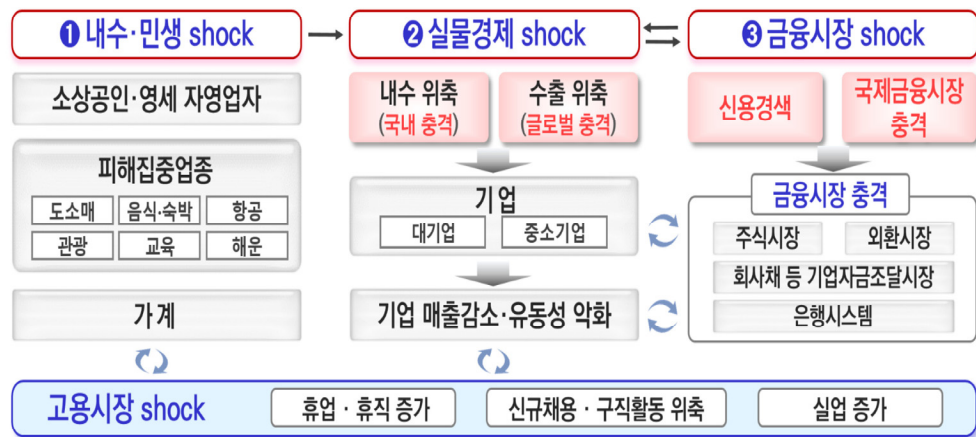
❶ 내수·민생 shock

소상공인·영세 자영업자

피해집중업종

| 도소매 | 음식·숙박 | 항공 |
|---|---|---|
| 관광 | 교육 | 해운 |

가계

❷ 실물경제 shock

내수 위축 (국내 충격)

수출 위축 (글로벌 충격)

기업

대기업

중소기업

기업 매출감소·유동성 악화

❸ 금융시장 shock

신용경색

국제금융시장 충격

금융시장 충격

주식시장

외환시장

회사채 등 기업자금조달시장

은행시스템

고용시장 shock

휴업 · 휴직 증가

신규채용 · 구직활동 위축

실업 증가